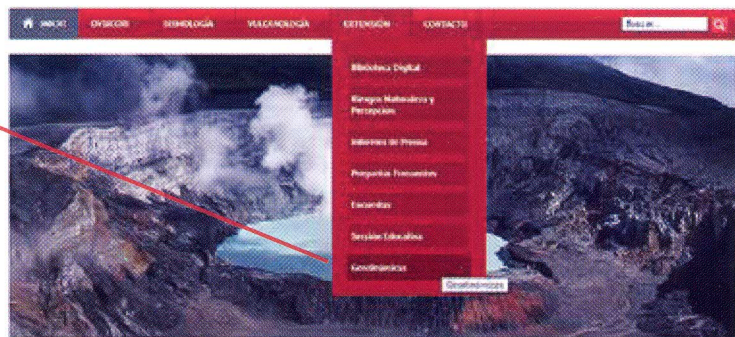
INICIO OVSICORI SISMOLOGÍA VULCANOLOGÍA EXTENSIÓN CONTACTO

Buscar...

Biblioteca Digital

Riesgos Naturales y Percepción

Informes de Prensa

Preguntas Frecuentes

Encuestas

Sesiones Educativas

Geodinámica

Geodinámica